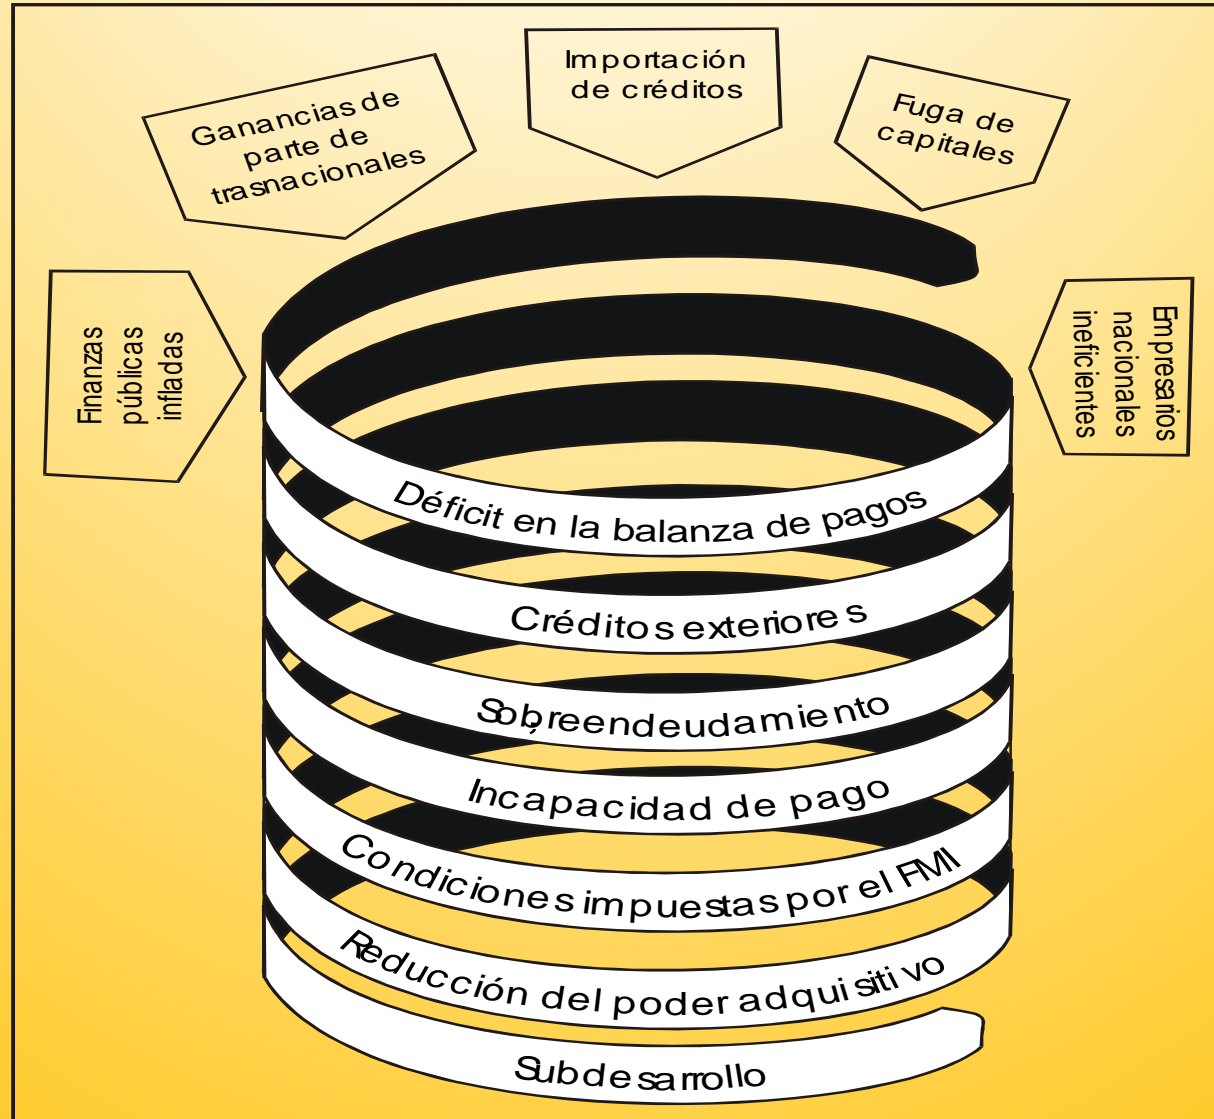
Ganancias de parte de trasnacionales

Importación de créditos

Fuga de capitales

Finanzas públicas infladas

Empresarios nacionales ineficientes

Déficit en la balanza de pagos

Créditos exteriores

Sobreendeudamiento

Incapacidad de pago

Condiciones impuestas por el FMI

Reducción del poder adquisitivo

Subdesarrollo